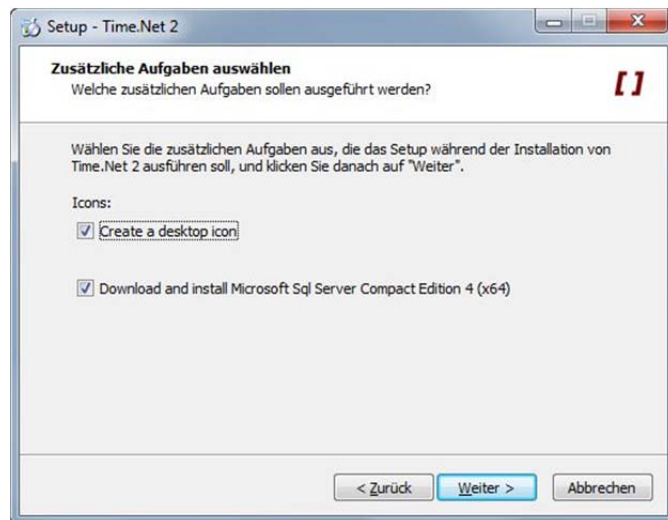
Setup - Time.Net 2

Zusätzliche Aufgaben auswählen
Welche zusätzlichen Aufgaben sollen ausgeführt werden?

[]

Wählen Sie die zusätzlichen Aufgaben aus, die das Setup während der Installation von Time.Net 2 ausführen soll, und klicken Sie danach auf "Weiter".

Icons:

Create a desktop icon

Download and install Microsoft Sql Server Compact Edition 4 (x64)

< Zurück
Weiter >
Abbrechen